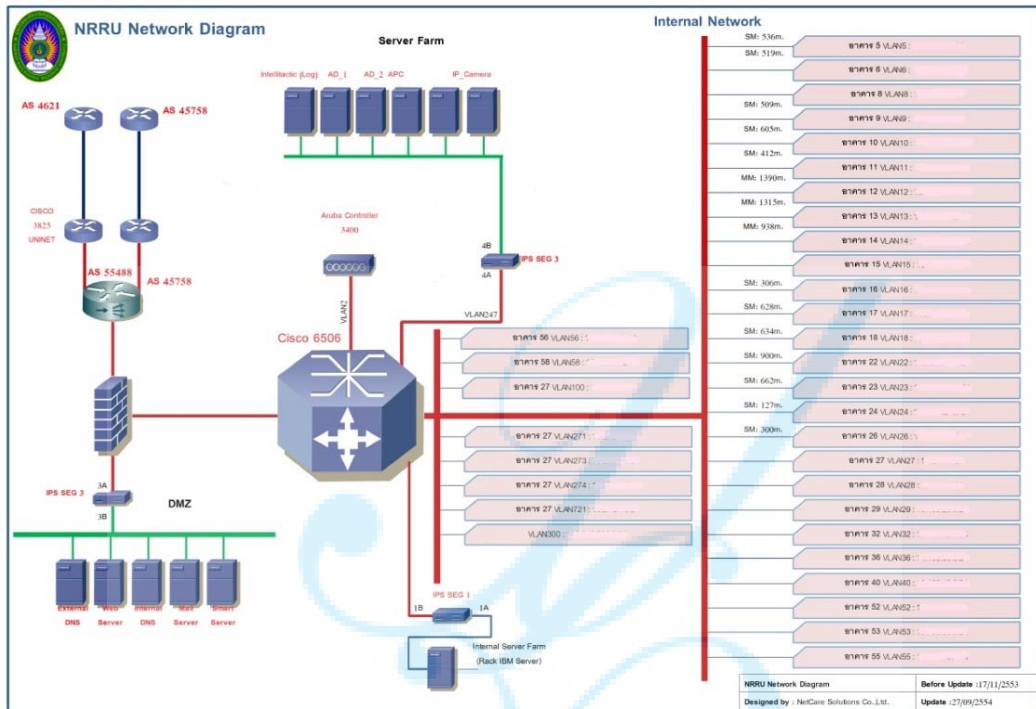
NRRU Network Diagram

Server Farm

Internal Network

Intellitactic (Log) AD_1 AD_2 APC IP_Camera

AS 4621
AS 45758

CISCO 3825 UNINET

AS 55488
AS 45758

Aruba Controller 3400

VLAN2

4B
IPS SEG 3
4A

VLAN247

Cisco 6506

อาคาร 56 VLAN56 :
อาคาร 58 VLAN58 :
อาคาร 27 VLAN100 :
อาคาร 27 VLAN271 :
อาคาร 27 VLAN273 :
อาคาร 27 VLAN274 :
อาคาร 27 VLAN721 :
VLAN300 :

3A
IPS SEG 3
3B

DMZ

External DNS
Web Server
Internal DNS
Mail Server
Smart Server

IPS SEG 1
1B 1A

Internal Server Farm
(Rack IBM Server)

SM: 536m.
SM: 519m.
SM: 509m.
SM: 605m.
SM: 412m.
MM: 1390m.
MM: 1315m.
MM: 938m.
SM: 306m.
SM: 628m.
SM: 634m.
SM: 900m.
SM: 662m.
SM: 127m.
SM: 300m.

อาคาร 5 VLAN5 :
อาคาร 6 VLAN6 :
อาคาร 8 VLAN8 :
อาคาร 9 VLAN9 :
อาคาร 10 VLAN10 :
อาคาร 11 VLAN11 :
อาคาร 12 VLAN12 :
อาคาร 13 VLAN13 :
อาคาร 14 VLAN14 :
อาคาร 15 VLAN15 :
อาคาร 16 VLAN16 :
อาคาร 17 VLAN17 :
อาคาร 18 VLAN18 :
อาคาร 22 VLAN22 :
อาคาร 23 VLAN23 :
อาคาร 24 VLAN24 :
อาคาร 26 VLAN26 :
อาคาร 27 VLAN27 :
อาคาร 28 VLAN28 :
อาคาร 29 VLAN29 :
อาคาร 32 VLAN32 :
อาคาร 36 VLAN36 :
อาคาร 40 VLAN40 :
อาคาร 52 VLAN52 :
อาคาร 53 VLAN53 :
อาคาร 55 VLAN55 :

| NRRU Network Diagram | Before Update :17/11/2553 |
|---|---|
| Designed by : NetCare Solutions Co.,Ltd. | Update :27/09/2554 |